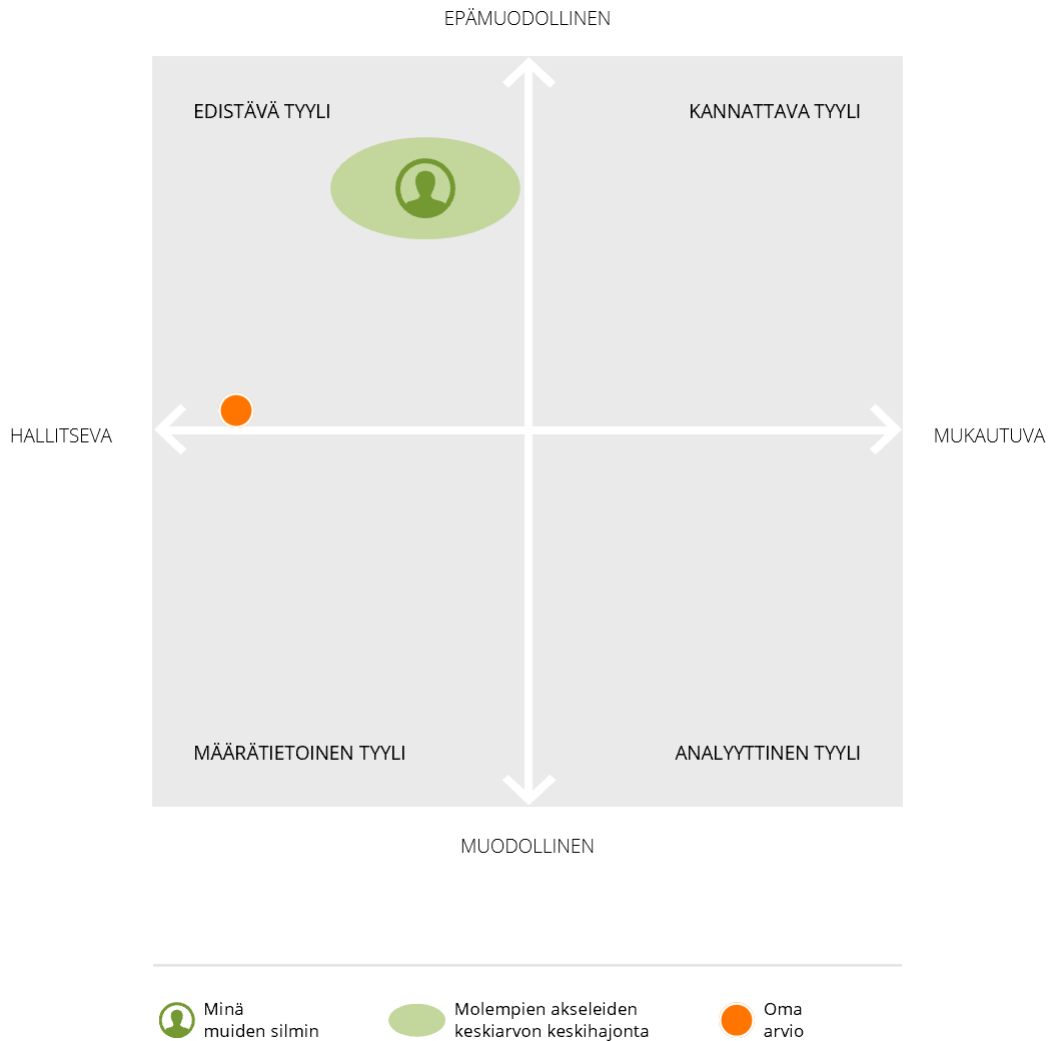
EPÄMUODOLLINEN

EDISTÄVÄ TYYLI

KANNATTAVA TYYLI

HALLITSEVA

MUKAUTUVA

MÄÄRÄTIETOINEN TYYLI

ANALYYTTINEN TYYLI

MUODOLLINEN

Minä muiden silmin

Molempien akseleiden keskiarvon keskihajonta

Oma arvio